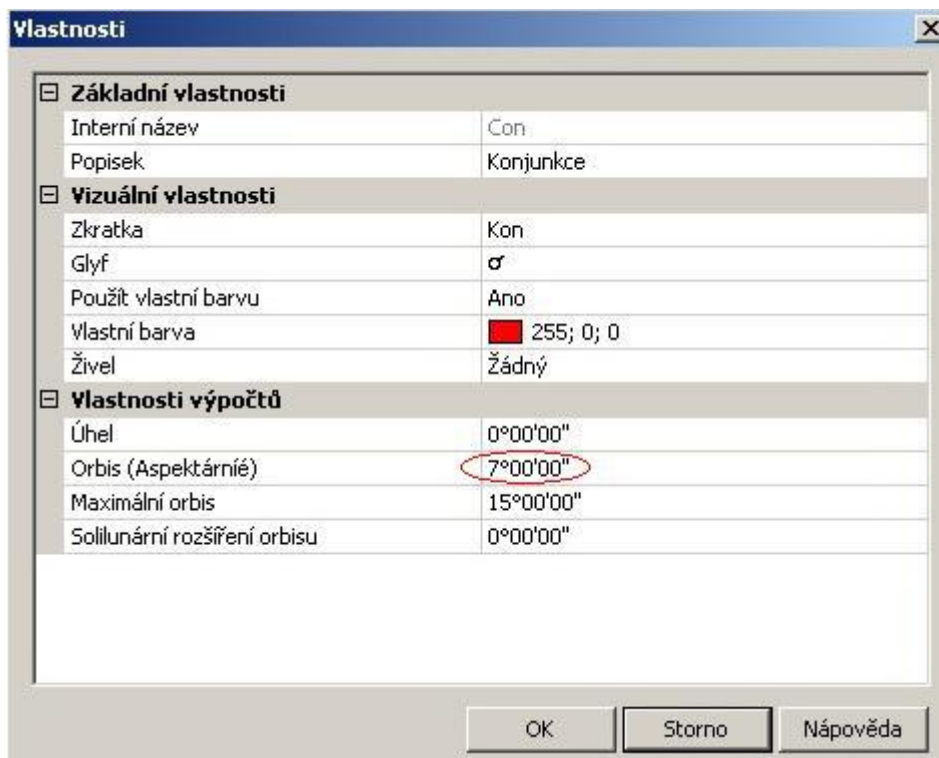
Vlastnosti

⊟ Základní vlastnosti

| | |
|---|---|
| Interní název | Con |
| Popisek | Konjunkce |

⊟ Vizuální vlastnosti

| | |
|---|---|
| Zkratka | Kon |
| Glyf | ☌ |
| Použít vlastní barvu | Ano |
| Vlastní barva | 255; 0; 0 |
| Živel | Žádný |

⊟ Vlastnosti výpočtů

| | |
|---|---|
| Úhel | 0°00'00" |
| Orbis (Aspektárnié) | 7°00'00" |
| Maximální orbis | 15°00'00" |
| Solilunární rozšíření orbisu | 0°00'00" |

OK Storno Nápověda